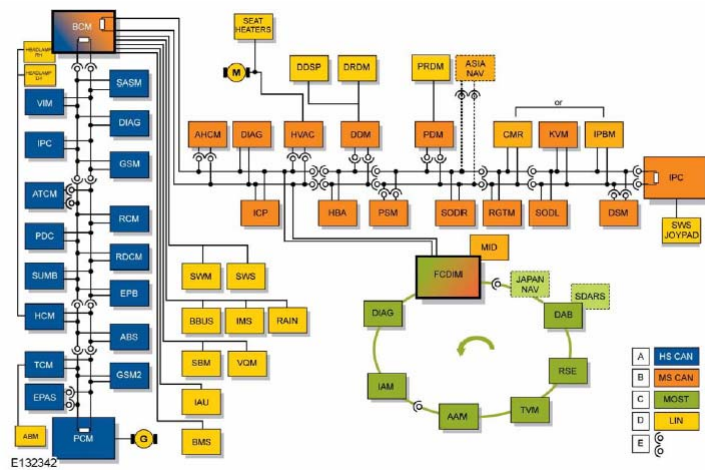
BCM
HEADLAMP RH
HEADLAMP LH
SASM
VIM
DIAG
IPC
GSM
ATCM
RCM
PDC
RDCM
SUMB
EPB
HCM
ABS
TCM
GSM2
EPAS
ABM
PCM
G
SEAT HEATERS
M
DDSP
DRDM
PRDM
ASIA NAV
or
AHCM
DIAG
HVAC
DDM
PDM
CMR
KVM
IPBM
IPC
SWS JOYPAD
ICP
HBA
PSM
SODR
RGTM
SODL
DSM
MID
FCDIM
JAPAN NAV
SDARS
SWM
SWS
BBUS
IMS
RAIN
SBM
VQM
IAU
BMS
DIAG
DAB
RSE
IAM
AAM
TVM
A HS CAN
B MS CAN
C MOST
D LIN
E
E132342